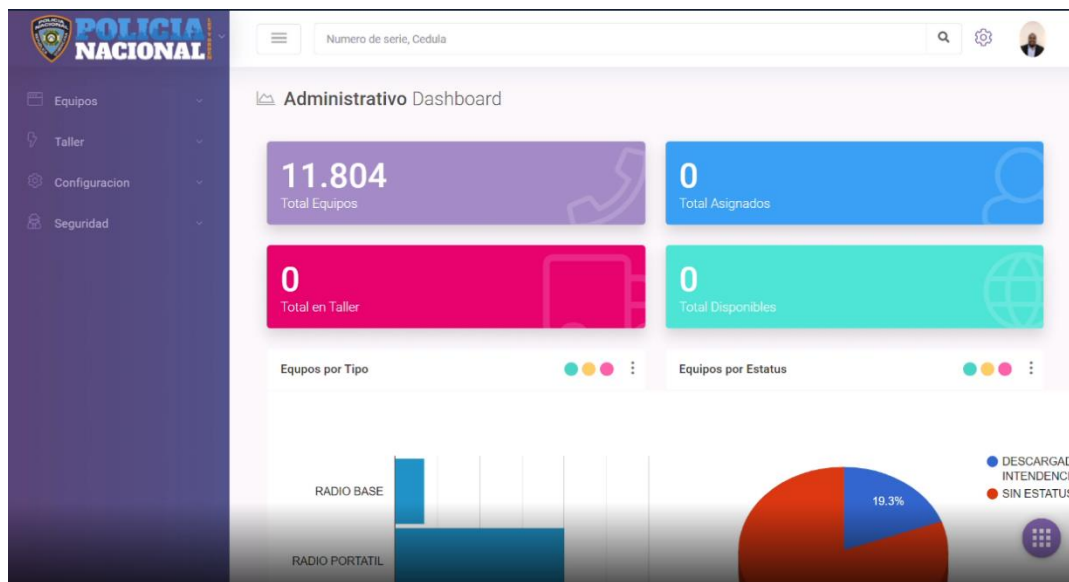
POLICIA NACIONAL

Equipos
Taller
Configuracion
Seguridad

Numero de serie, Cedula

Administrativo Dashboard

11.804
Total Equipos

0
Total Asignados

0
Total en Taller

0
Total Disponibles

Equipos por Tipo

Equipos por Estatus

RADIO BASE
RADIO PORTATIL

19.3%

DESCARGAD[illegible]
INTENDENC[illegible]
SIN ESTATU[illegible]